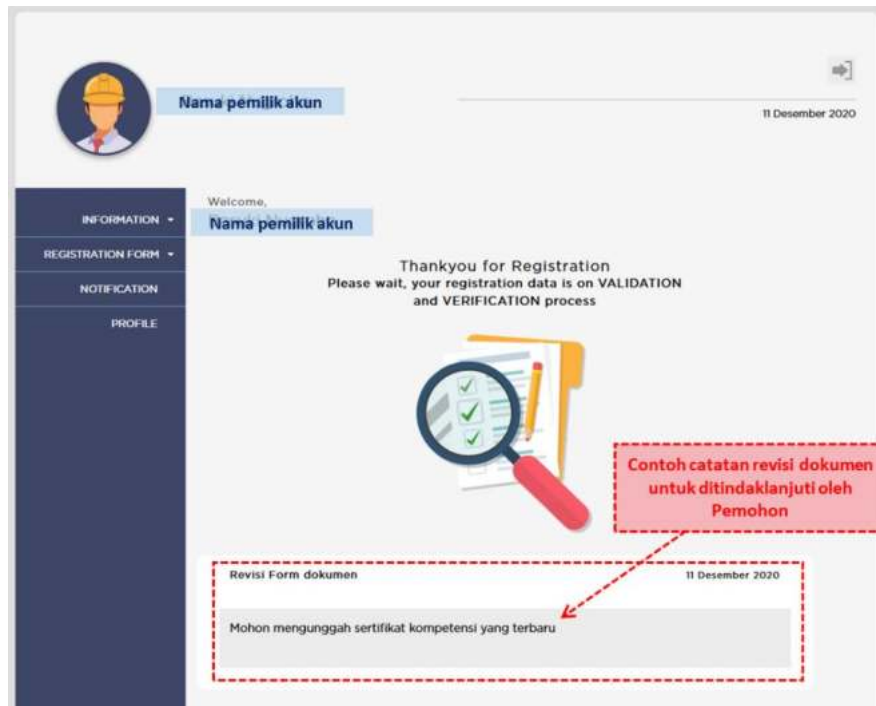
Nama pemilik akun

11 Desember 2020

INFORMATION ▾

REGISTRATION FORM ▾

NOTIFICATION

PROFILE

Welcome,

Nama pemilik akun

Thankyou for Registration
Please wait, your registration data is on VALIDATION and VERIFICATION process

Contoh catatan revisi dokumen untuk ditindaklanjuti oleh Pemohon

Revisi Form dokumen

11 Desember 2020

Mohon mengunggah sertifikat kompetensi yang terbaru